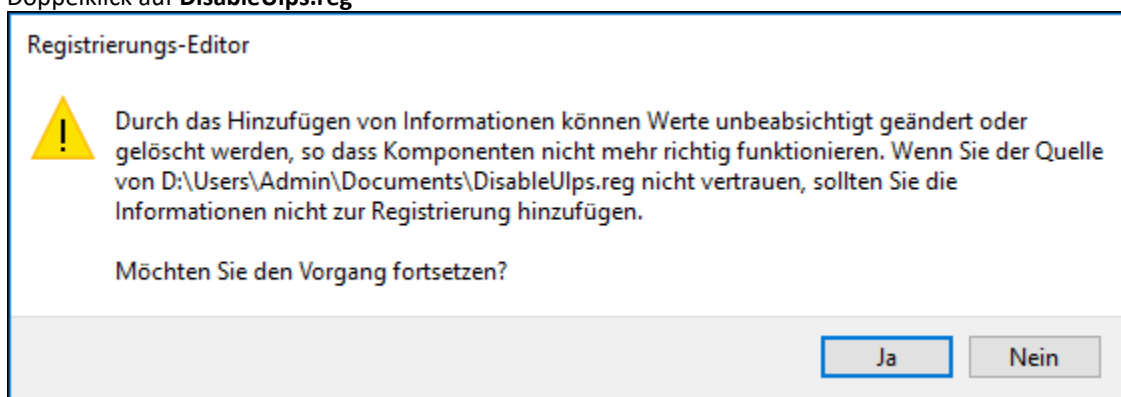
Doppelklick auf **DisableUlps.reg**

Registrierungs-Editor

Durch das Hinzufügen von Informationen können Werte unbeabsichtigt geändert oder gelöscht werden, so dass Komponenten nicht mehr richtig funktionieren. Wenn Sie der Quelle von D:\Users\Admin\Documents\DisableUlps.reg nicht vertrauen, sollten Sie die Informationen nicht zur Registrierung hinzufügen.

Möchten Sie den Vorgang fortsetzen?

Ja Nein